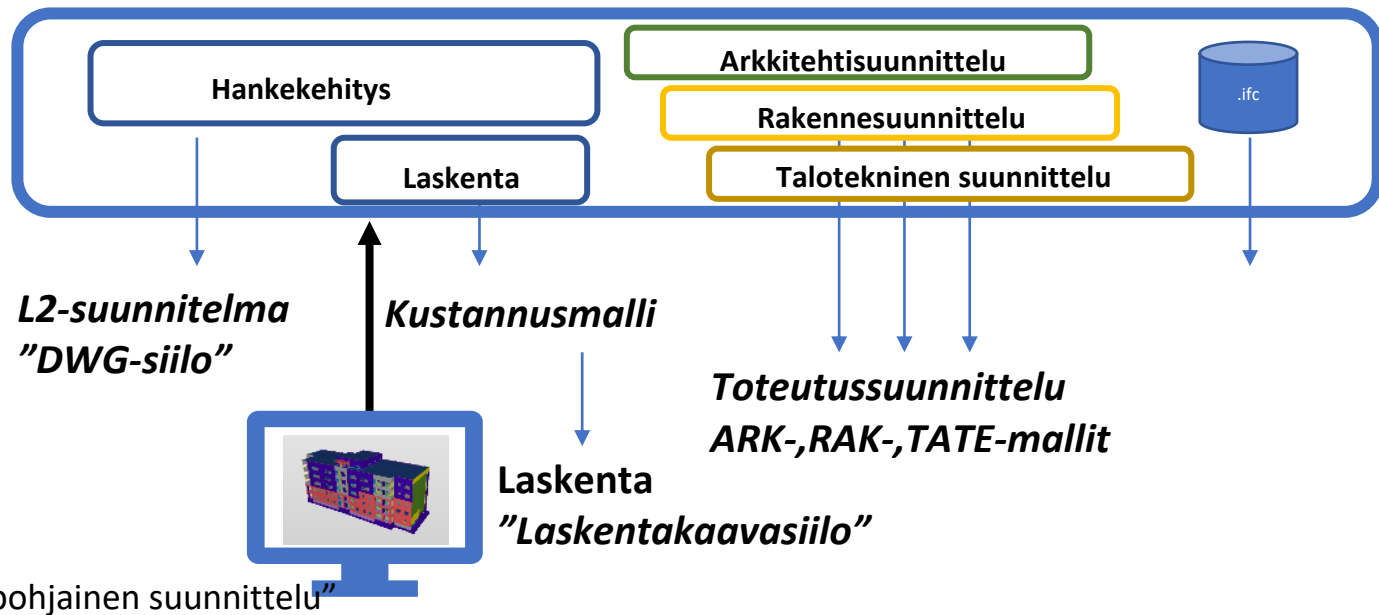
Hankekehitys

Laskenta

Arkkitehtisuunnittelu

Rakennesuunnittelu

Talotekninen suunnittelu

.ifc

L2-suunnitelma
”DWG-siilo”

Kustannusmalli

Toteutussuunnittelu
ARK-,RAK-,TATE-mallit

Laskenta
”Laskentakaavasiilo”

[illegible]pohjainen suunnittelu”